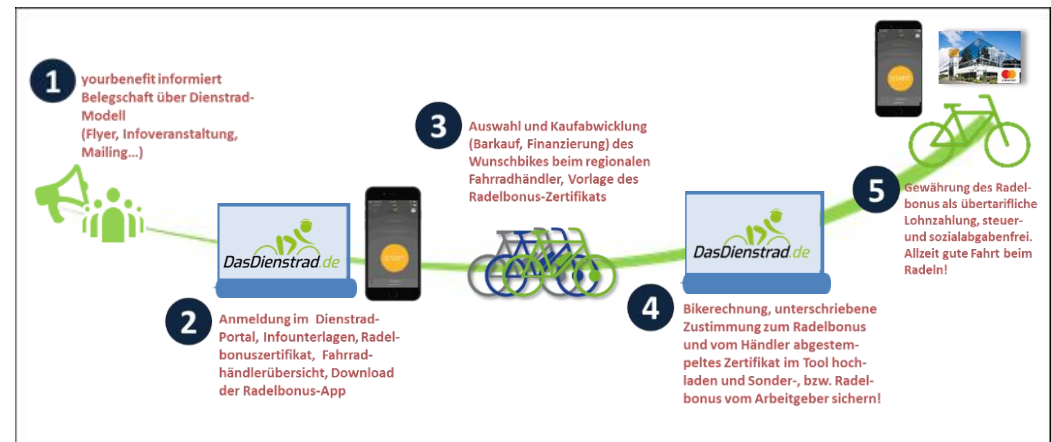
1 yourbenefit informiert Belegschaft über Dienstrad-Modell (Flyer, Infoveranstaltung, Mailing...)

DasDienstrad.de

2 Anmeldung im Dienstrad-Portal, Infounterlagen, Radelbonuszertifikat, Fahrradhändlerübersicht, Download der Radelbonus-App

3 Auswahl und Kaufabwicklung (Barkauf, Finanzierung) des Wunschbikes beim regionalen Fahrradhändler, Vorlage des Radelbonus-Zertifikats

DasDienstrad.de

4 Bikerechnung, unterschriebene Zustimmung zum Radelbonus und vom Händler abgestempeltes Zertifikat im Tool hochladen und Sonder-, bzw. Radelbonus vom Arbeitgeber sichern!

5 Gewährung des Radelbonus als übertarifliche Lohnzahlung, steuer- und sozialabgabenfrei. Allzeit gute Fahrt beim Radeln!